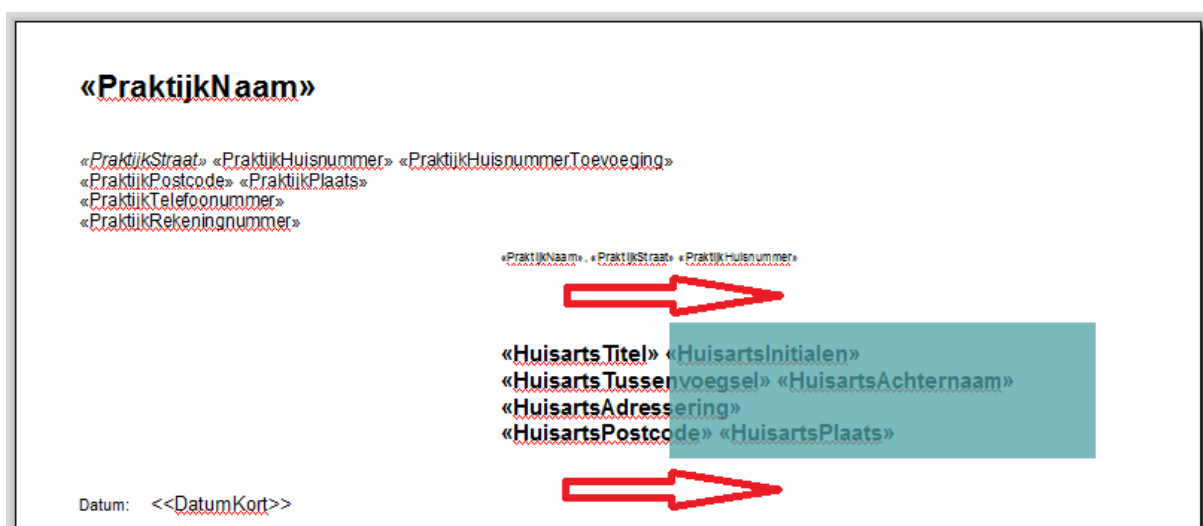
«PraktijkNaam»

«PraktijkStraat» «PraktijkHuisnummer» «PraktijkHuisnummerToevoeging»
«PraktijkPostcode» «PraktijkPlaats»
«PraktijkTelefoonummer»
«PraktijkRekeningnummer»

«PraktijkNaam» , «PraktijkStraat» «PraktijkHuisnummer»

«HuisartsTitel» «HuisartsInitialen»
«HuisartsTussenvoegsel» «HuisartsAchternaam»
«HuisartsAdressering»
«HuisartsPostcode» «HuisartsPlaats»

Datum: <<DatumKort>>